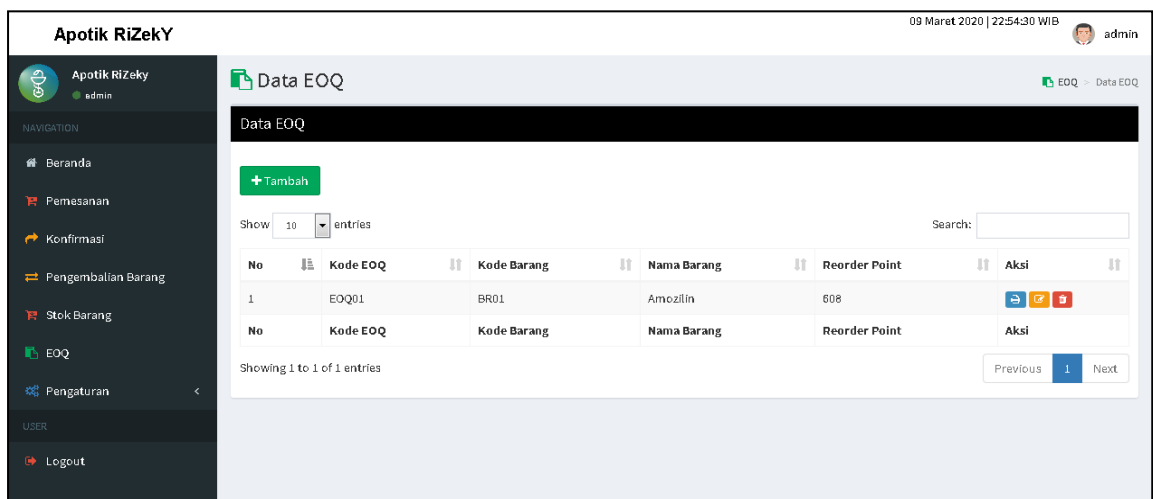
Apotik RiZekY

09 Maret 2020 | 22:54:30 WIB admin

Apotik RiZeky
admin

NAVIGATION

Beranda

Pemesanan

Konfirmasi

Pengembalian Barang

Stok Barang

EOQ

Pengaturan

USER

Logout

Data EOQ

EOQ > Data EOQ

Data EOQ

+ Tambah

Show 10 entries

Search:

| No | Kode EOQ | Kode Barang | Nama Barang | Reorder Point | Aksi |
|---|---|---|---|---|---|
| 1 | EOQ01 | BR01 | Amozilin | 608 | |
| No | Kode EOQ | Kode Barang | Nama Barang | Reorder Point | Aksi |

Showing 1 to 1 of 1 entries

Previous 1 Next